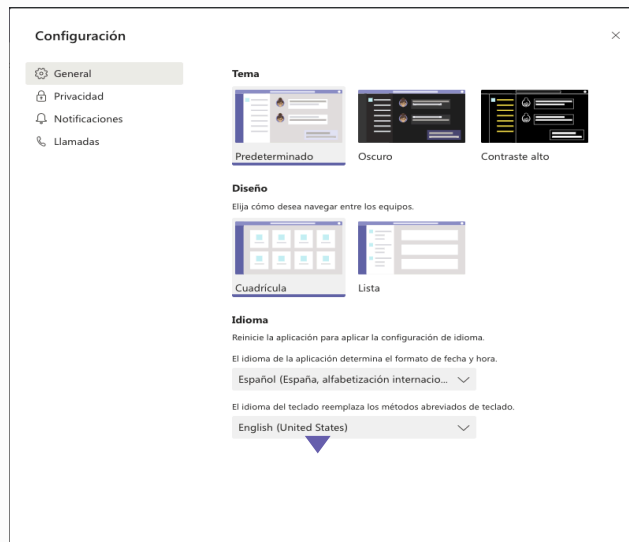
Configuración

×

General
Privacidad
Notificaciones
Llamadas

Tema

Predeterminado
Oscuro
Contraste alto

Diseño

Elija cómo desea navegar entre los equipos.

Cuadrícula
Lista

Idioma

Reinicie la aplicación para aplicar la configuración de idioma.

El idioma de la aplicación determina el formato de fecha y hora.

Español (España, alfabetización internacio...

El idioma del teclado reemplaza los métodos abreviados de teclado.

English (United States)